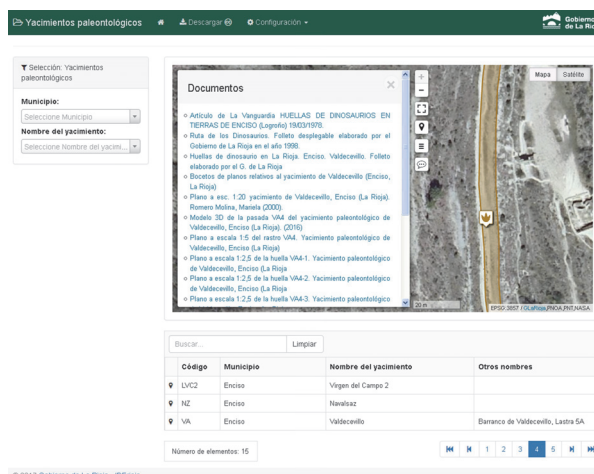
Yacimientos paleontológicos
Descargar
Configuración
Gobierno de La Rioja

Selección: Yacimientos paleontológicos
Municipio:
Seleccione Municipio
Nombre del yacimiento:
Seleccione Nombre del yacimi...

Documentos
Artículo de La Vanguardia HUELLAS DE DINOSAURIOS EN TIERRAS DE ENCISO (Logroño) 19/03/1978.
Ruta de los Dinosaurios. Folleto desplegable elaborado por el Gobierno de La Rioja en el año 1998.
Huellas de dinosaurio en La Rioja. Enciso. Valdecevillo. Folleto elaborado por el G. de La Rioja
Bocetos de planos relativos al yacimiento de Valdecevillo (Enciso, La Rioja)
Plano a esc. 1:20 yacimiento de Valdecevillo, Enciso (La Rioja). Romero Molina, Mariela (2000).
Modelo 3D de la pasada VA4 del yacimiento paleontológico de Valdecevillo, Enciso (La Rioja). (2016)
Plano a escala 1:5 del rastro VA4. Yacimiento paleontológico de Valdecevillo, Enciso (La Rioja)
Plano a escala 1:2,5 de la huella VA4-1. Yacimiento paleontológico de Valdecevillo, Enciso (La Rioja
Plano a escala 1:2,5 de la huella VA4-2. Yacimiento paleontológico de Valdecevillo, Enciso (La Rioja
Plano a escala 1:2,5 de la huella VA4-3. Yacimiento paleontológico

Mapa
Satélite
20 m
EPSG:3857 | GLaRioja,PNOA,PNT,NASA

Buscar...
Limpiar

| | Código | Municipio | Nombre del yacimiento | Otros nombres |
|---|---|---|---|---|
| | LVC2 | Enciso | Virgen del Campo 2 | |
| | NZ | Enciso | Navalsaz | |
| | VA | Enciso | Valdecevillo | Barranco de Valdecevillo, Lastra 5A |

Número de elementos: 15
1 2 3 4 5